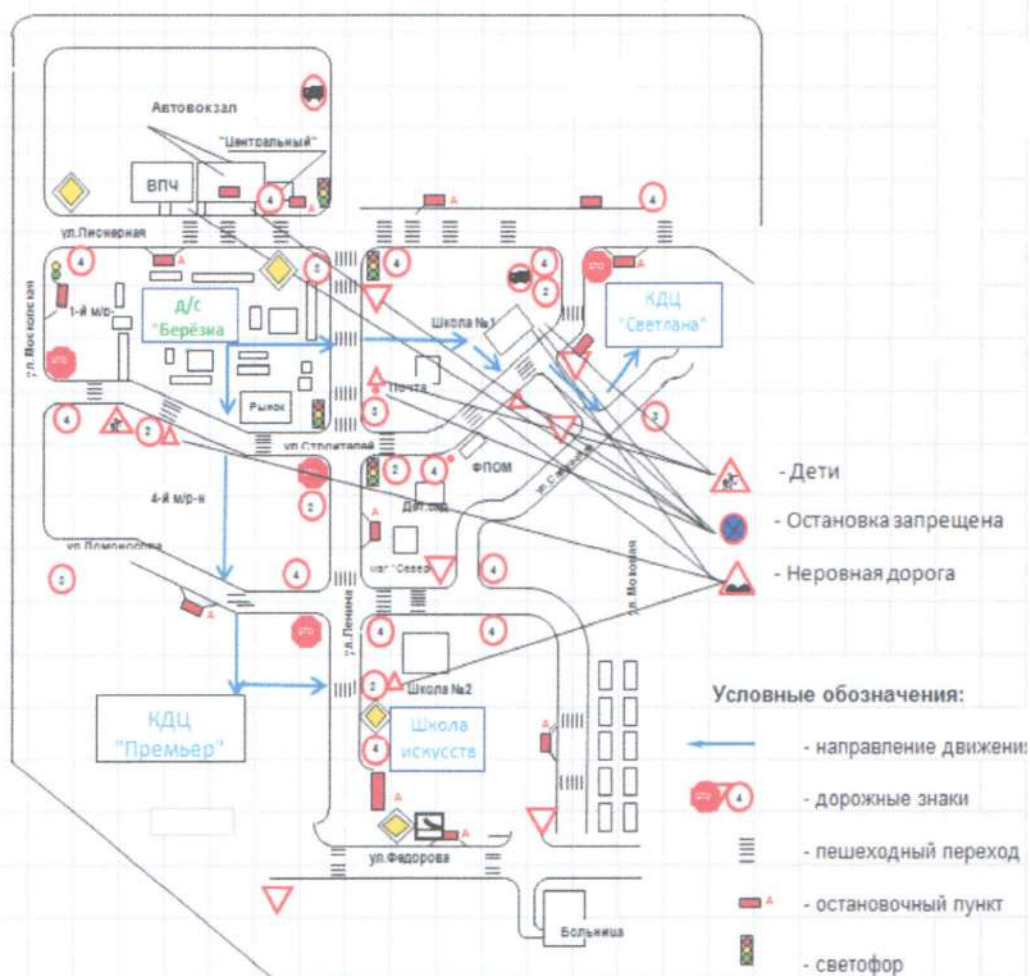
Автовокзал
"Центральный"
ВПЧ
4
А
4
ул.Пионерная
4
ул.Московская
1-й м/р-
д/с
"Берёзка"
СТОП
4
2
Рынок
4-й м/р-н
ул.Ломоносова
2
А
4
СТОП
4
4
Школа №1
4
2
Почта
2
ул.Строителей
СТОП
2
2
4
ФПОМ
Дет.сад
маг."Север"
4
ул.Ленина
4
4
2
Школа №2
4
А
А
ул.Федорова
Больница
СТОП
А
КДЦ
"Светлана"
2
ул.Молодёжная
ул.Московая
КДЦ
"Премьер"
Школа
искусств
А
- Дети
- Остановка запрещена
- Неровная дорога
Условные обозначения:
- направление движения
СТОП 4 - дорожные знаки
- пешеходный переход
А - остановочный пункт
- светофор